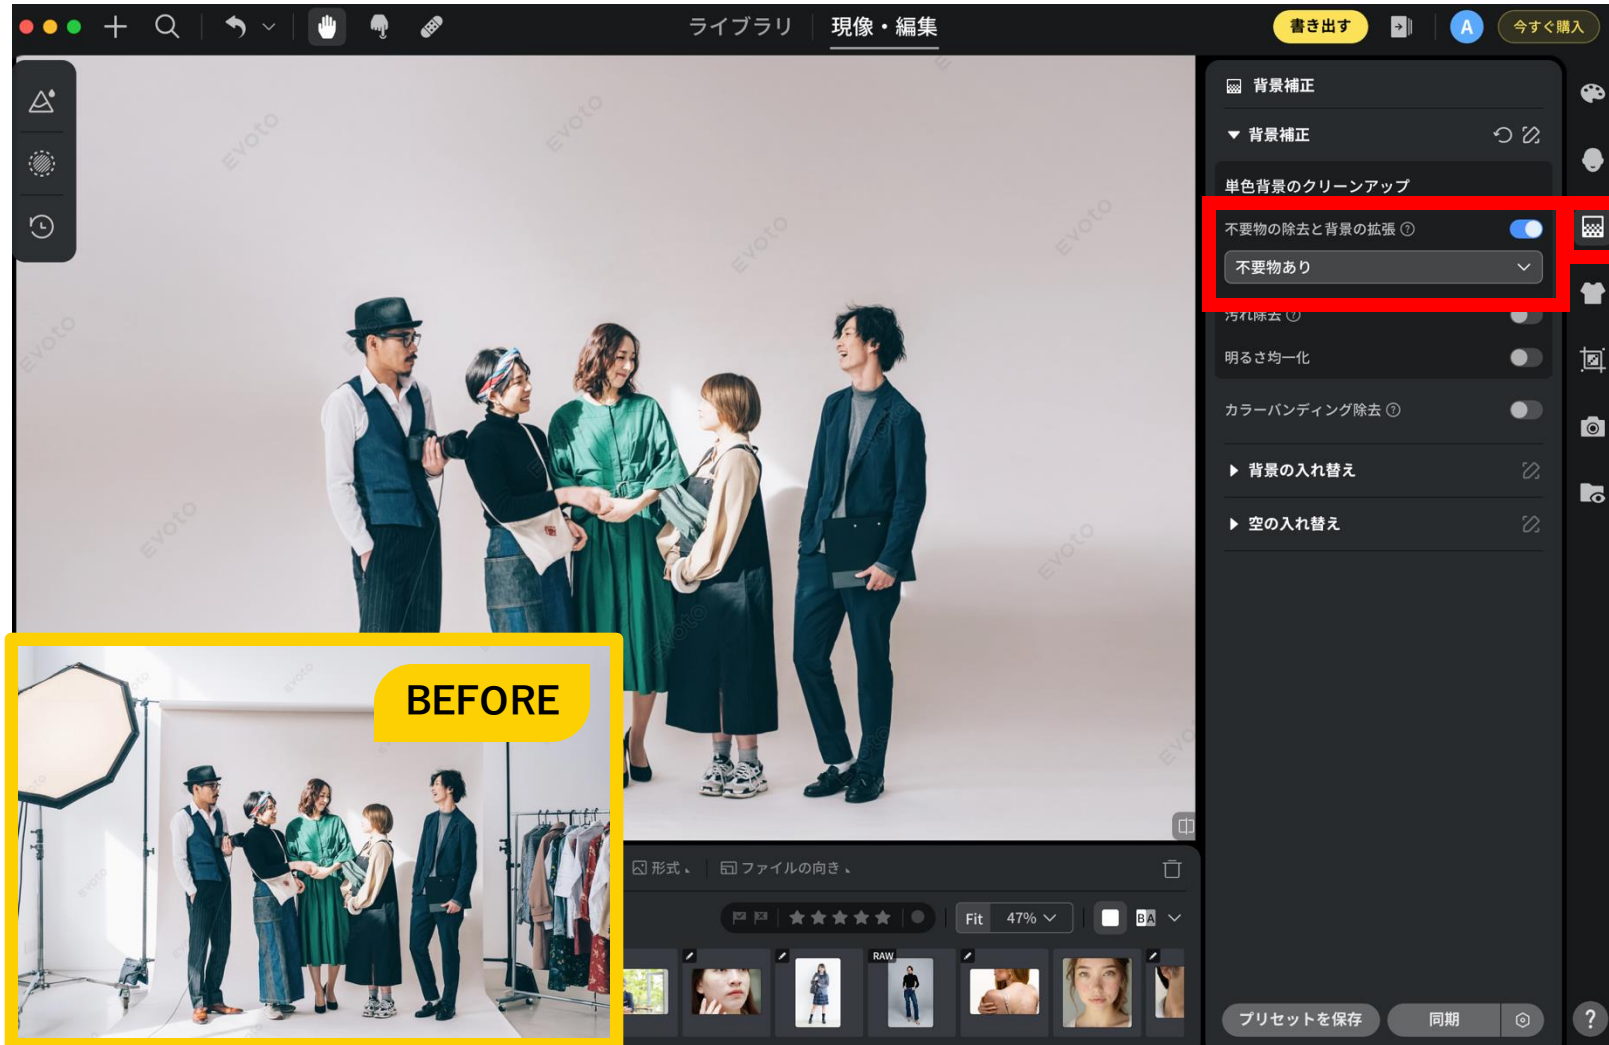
ライブラリ
現像・編集
書き出す
A
今すぐ購入

背景補正
背景補正
単色背景のクリーンアップ
不要物の除去と背景の拡張 ⓘ
不要物あり
汚れ除去 ⓘ
明るさ均一化
カラーバンディング除去 ⓘ
背景の入れ替え
空の入れ替え

BEFORE

形式
ファイルの向き
Fit
47%
BA
RAW

プリセットを保存
同期
?